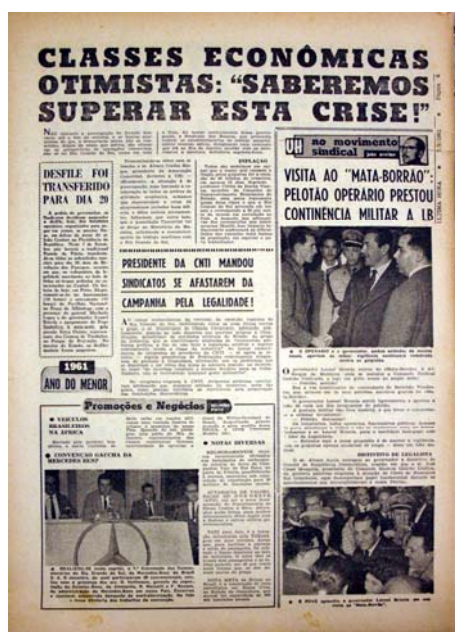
CLASSES ECONÔMICAS OTIMISTAS: "SABEREMOS SUPERAR ESTA CRISE!"

DESFILE FOI TRANSFERIDO PARA DIA 29

INFLAÇÃO

UH no movimento sindical

VISITA AO "MATA-BORRÃO": PELOTÃO OPERÁRIO PRESTOU CONTINÊNCIA MILITAR A LB

PRESIDENTE DA CNTI MANDOU SINDICATOS SE AFASTAREM DA CAMPANHA PELA LEGALIDADE!

1961 ANO DO MENOR

Promoções e Negócios

VEÍCULOS BRASILEIROS NA ÁFRICA

CONVENÇÃO GAÚCHA DA MERCEDES BENZ

NOTAS DIVERSAS

DISPOSITIVO DE LEGALIDADE

ÚLTIMA HORA

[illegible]